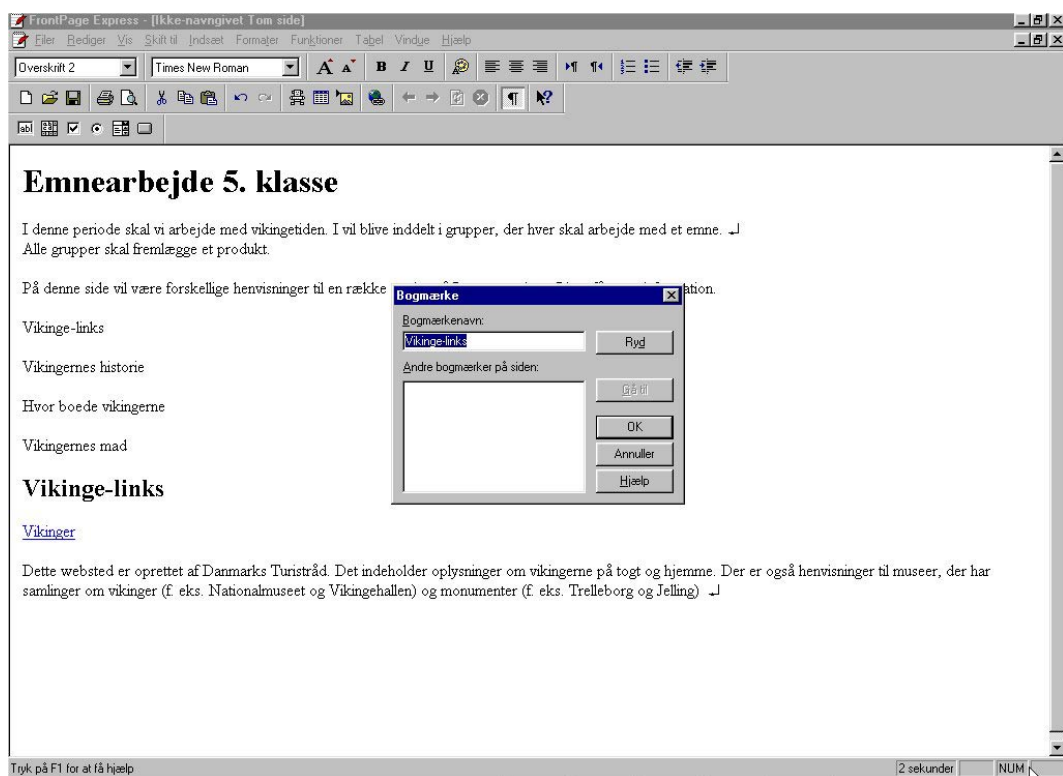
FrontPage Express - [Ikke-navngivet Tom side]

Filer Rediger Vis Skift til Indsæt Formater Funktioner Tabel Vindue Hjælp

Overskrift 2

Times New Roman

# Emnearbejde 5. klasse

I denne periode skal vi arbejde med vikingetiden. I vil blive inddelt i grupper, der hver skal arbejde med et emne.
Alle grupper skal fremlægge et produkt.

På denne side vil være forskellige henvisninger til en række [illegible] ation.

Vikinge-links

Vikingernes historie

Hvor boede vikingerne

Vikingernes mad

## Vikinge-links

Vikinger

Dette websted er oprettet af Danmarks Turistråd. Det indeholder oplysninger om vikingerne på togt og hjemme. Der er også henvisninger til museer, der har samlinger om vikinger (f. eks. Nationalmuseet og Vikingehallen) og monumenter (f. eks. Trelleborg og Jelling)

Bogmærke

Bogmærkenavn:

Vikinge-links

Ryd

Andre bogmærker på siden:

Gå til

OK

Annuller

Hjælp

Tryk på F1 for at få hjælp

2 sekunder

NUM